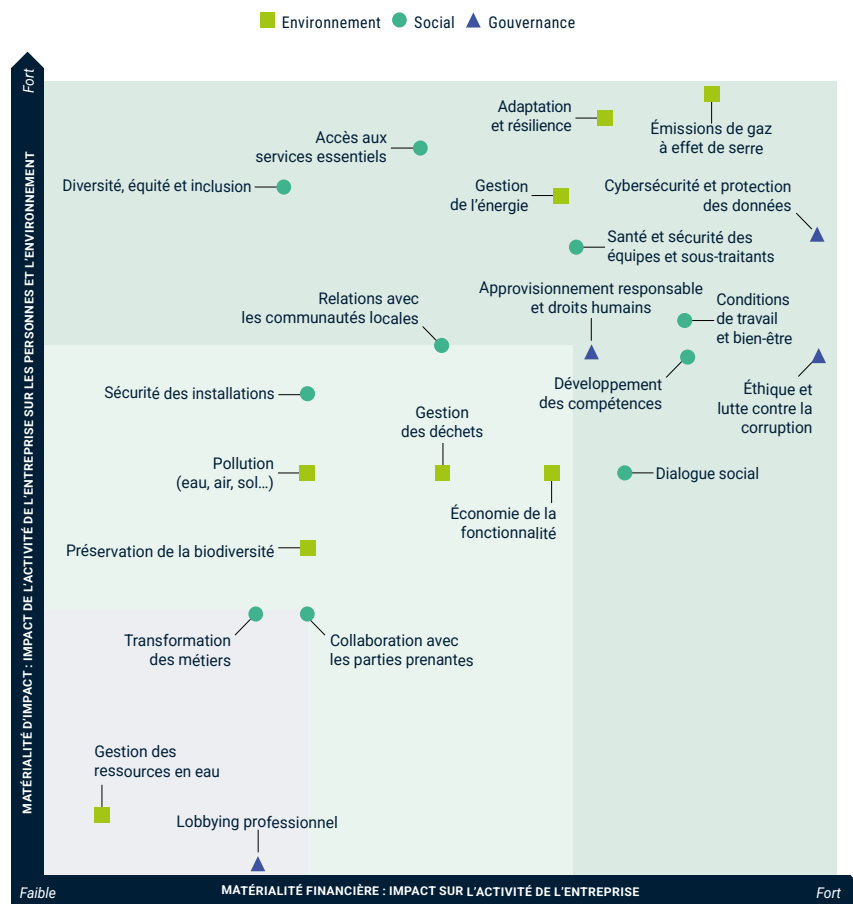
Environnement Social Gouvernance

Fort

MATÉRIALITÉ D'IMPACT : IMPACT DE L'ACTIVITÉ DE L'ENTREPRISE SUR LES PERSONNES ET L'ENVIRONNEMENT

Adaptation et résilience

Émissions de gaz à effet de serre

Accès aux services essentiels

Diversité, équité et inclusion

Gestion de l'énergie

Cybersécurité et protection des données

Santé et sécurité des équipes et sous-traitants

Relations avec les communautés locales

Approvisionnement responsable et droits humains

Conditions de travail et bien-être

Sécurité des installations

Développement des compétences

Éthique et lutte contre la corruption

Gestion des déchets

Pollution (eau, air, sol...)

Dialogue social

Économie de la fonctionnalité

Préservation de la biodiversité

Transformation des métiers

Collaboration avec les parties prenantes

Gestion des ressources en eau

Lobbying professionnel

Faible

MATÉRIALITÉ FINANCIÈRE : IMPACT SUR L'ACTIVITÉ DE L'ENTREPRISE

Fort